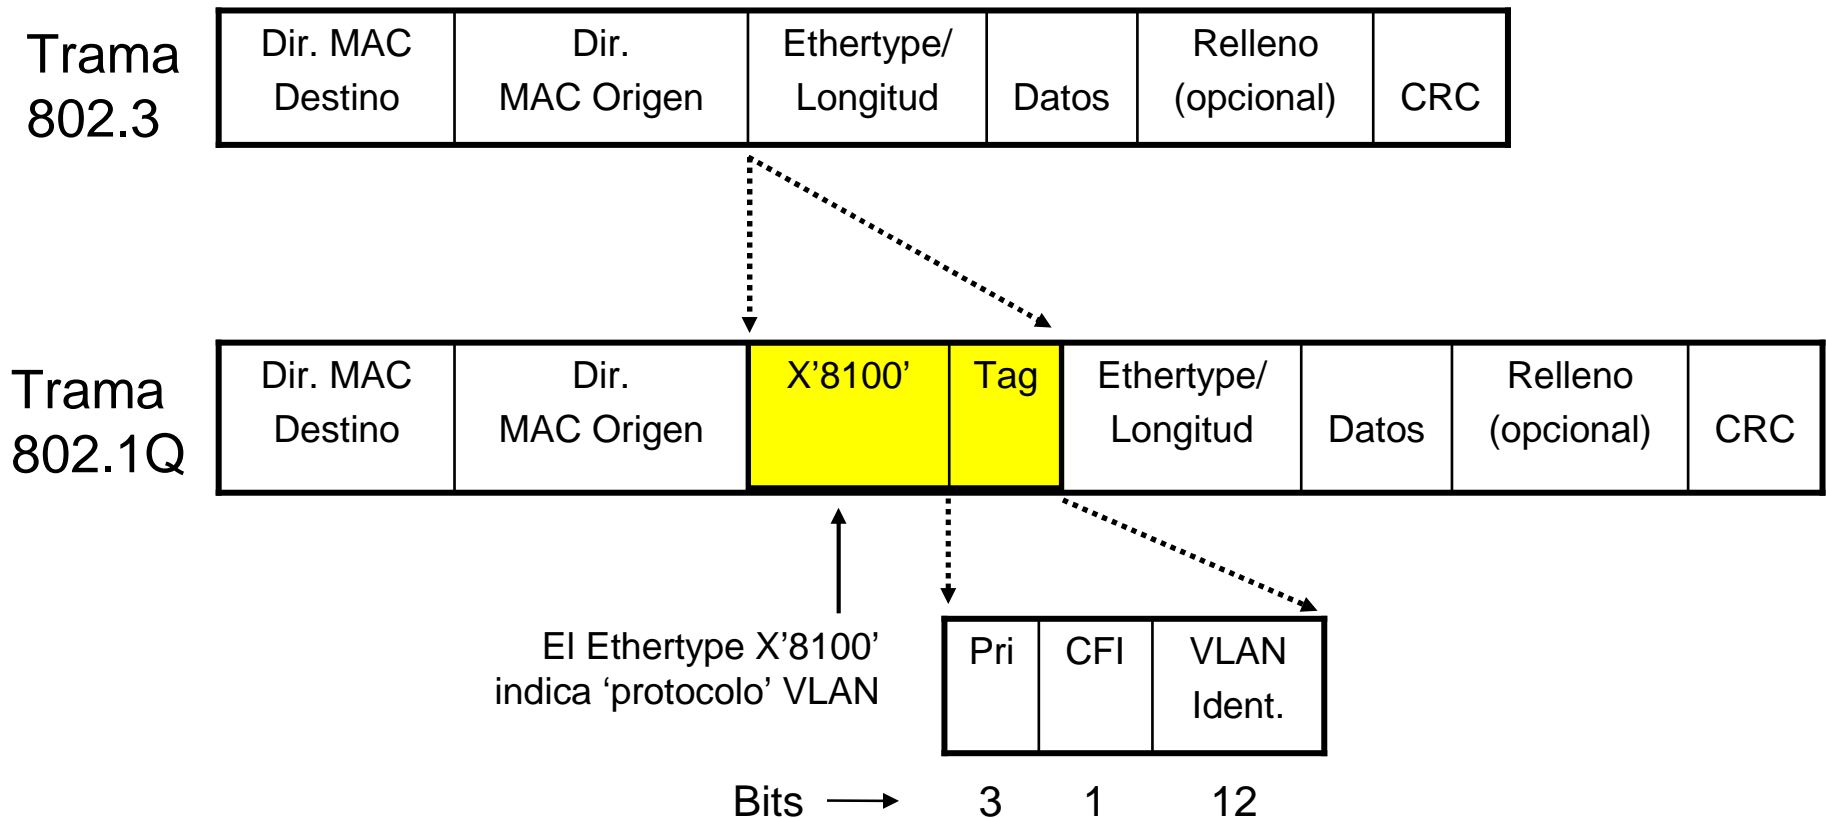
Trama 802.3

| Dir. MAC Destino | Dir. MAC Origen | Ethertype/ Longitud | Datos | Relleno (opcional) | CRC |
|---|---|---|---|---|---|

Trama 802.1Q

| Dir. MAC Destino | Dir. MAC Origen | X'8100' | Tag | Ethertype/ Longitud | Datos | Relleno (opcional) | CRC |
|---|---|---|---|---|---|---|---|

El Ethertype X'8100' indica 'protocolo' VLAN

| Pri | CFI | VLAN Ident. |
|---|---|---|

Bits → 3 1 12